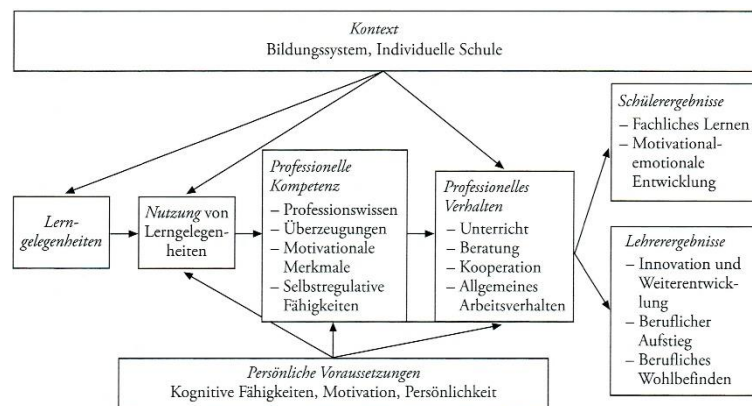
*Kontext*
Bildungssystem, Individuelle Schule

*Lerngelegenheiten*

*Nutzung* von Lerngelegenheiten

*Professionelle Kompetenz*
– Professionswissen
– Überzeugungen
– Motivationale Merkmale
– Selbstregulative Fähigkeiten

*Professionelles Verhalten*
– Unterricht
– Beratung
– Kooperation
– Allgemeines Arbeitsverhalten

*Schülerergebnisse*
– Fachliches Lernen
– Motivationalemotionale Entwicklung

*Lehrerergebnisse*
– Innovation und Weiterentwicklung
– Beruflicher Aufstieg
– Berufliches Wohlbefinden

*Persönliche Voraussetzungen*
Kognitive Fähigkeiten, Motivation, Persönlichkeit